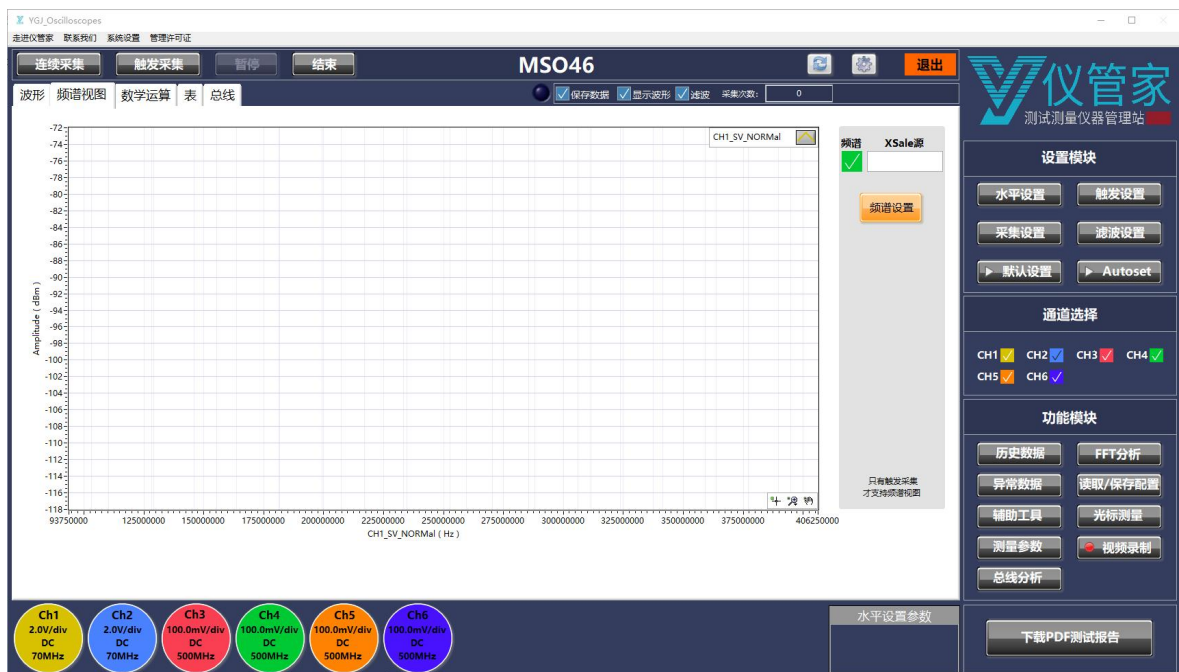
YGJ_Oscilloscopes

走进仪管家 联系我们 系统设置 管理许可证

连续采集 触发采集 暂停 结束 MSO46 退出

波形 频谱视图 数学运算 表 总线

保存数据 显示波形 滤波 采集次数: 0

CH1_SV_NORMal

-72
-74
-76
-78
-80
-82
-84
-86
-88
-90
-92
-94
-96
-98
-100
-102
-104
-106
-108
-110
-112
-114
-116
-118

Amplitude ( dBm )

93750000 125000000 150000000 175000000 200000000 225000000 250000000 275000000 300000000 325000000 350000000 375000000 406250000

CH1_SV_NORMal ( Hz )

频谱 XSale源

频谱设置

只有触发采集才支持频谱视图

仪管家
测试测量仪器管理站

设置模块

水平设置 触发设置
采集设置 滤波设置
默认设置 Autoset

通道选择

CH1 CH2 CH3 CH4
CH5 CH6

功能模块

历史数据 FFT分析
异常数据 读取/保存配置
辅助工具 光标测量
测量参数 视频录制
总线分析

Ch1 2.0V/div DC 70MHz
Ch2 2.0V/div DC 70MHz
Ch3 100.0mV/div DC 500MHz
Ch4 100.0mV/div DC 500MHz
Ch5 100.0mV/div DC 500MHz
Ch6 100.0mV/div DC 500MHz

水平设置参数

下载PDF测试报告